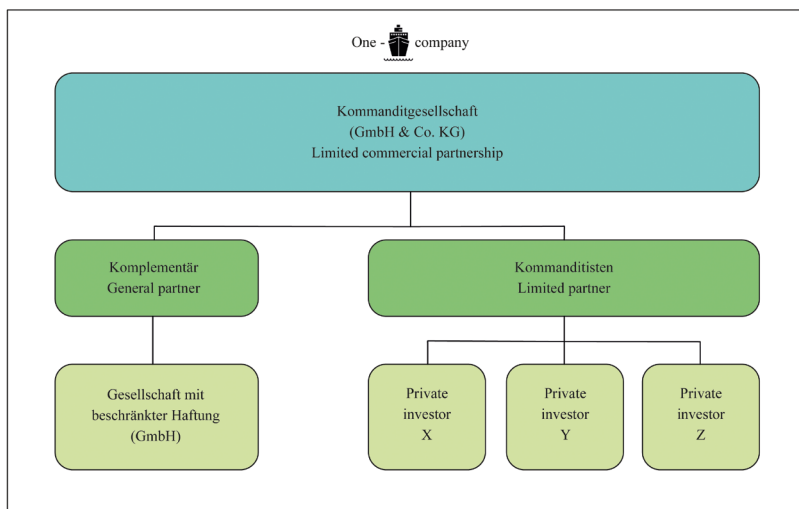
One - company

Kommanditgesellschaft
(GmbH & Co. KG)
Limited commercial partnership

Komplementär
General partner

Kommanditisten
Limited partner

Gesellschaft mit
beschränkter Haftung
(GmbH)

Private
investor
X

Private
investor
Y

Private
investor
Z